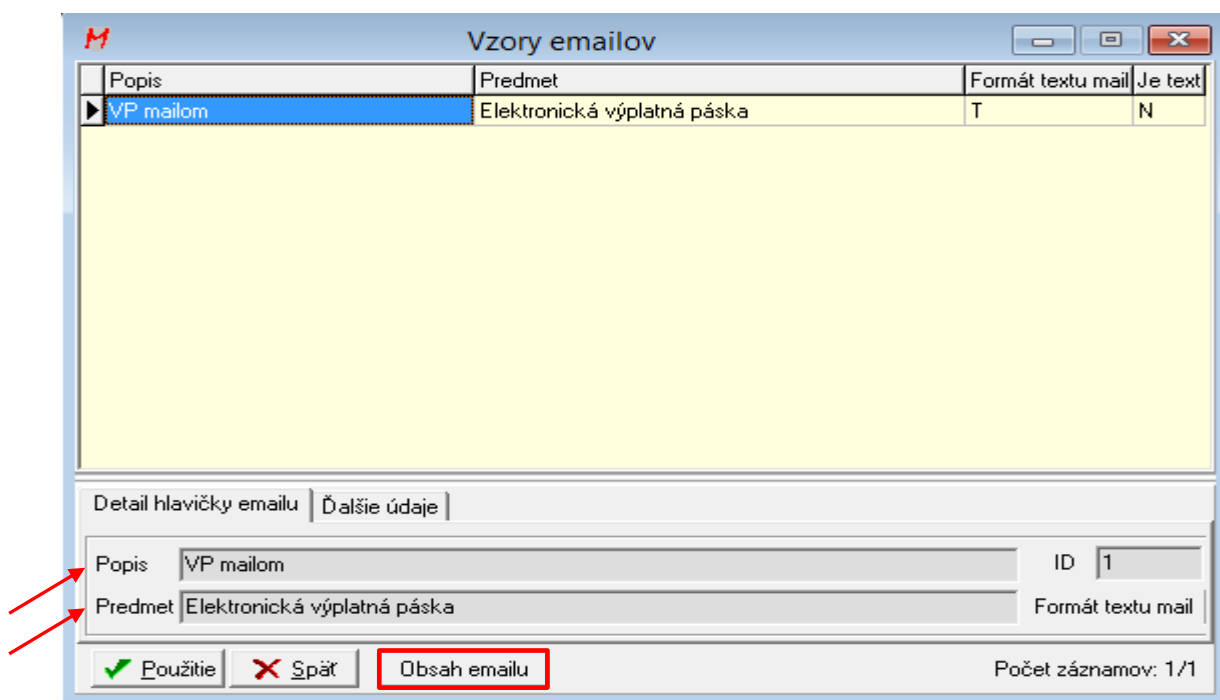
Vzory emailov

| | Popis | Predmet | Formát textu mail | Je text |
|---|---|---|---|---|
| ▶ | VP mailom | Elektronická výplatná páska | T | N |

Detail hlavičky emailu | Ďalšie údaje

Popis VP mailom

ID 1

Predmet Elektronická výplatná páska

Formát textu mail

Použitie

Späť

Obsah emailu

Počet záznamov: 1/1